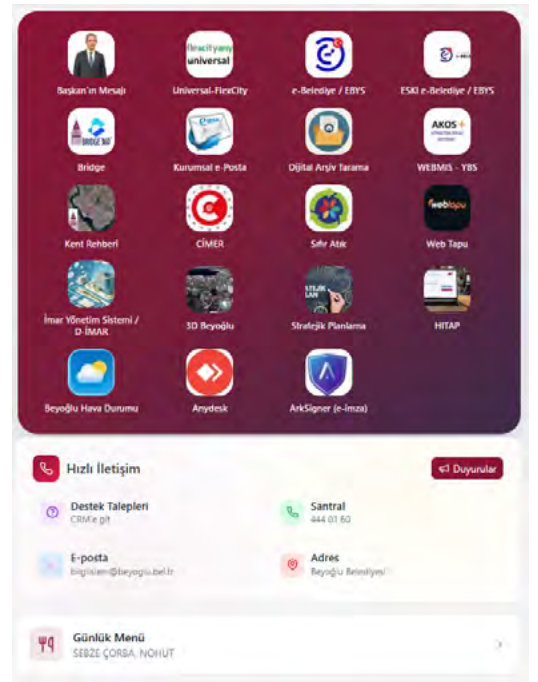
flexcityany
universal

Başkan'ın Mesajı
Universal-FlexCity
e-Belediye / EBYS
ESKİ e-Belediye / EBYS

BRIDGE'NE
AKOS

Bridge
Kurumsal e-Posta
Dijital Arşiv Tarama
WEBMIS - YBS

weblapu

Kent Rehberi
CİMER
Sıfır Atık
Web Tapu

İmar Yönetim Sistemi / D-İMAR
3D Beyoğlu
Stratejik Planlama
HİTAP

Beyoğlu Hava Durumu
Anydesk
ArkSigner (e-imza)

Hızlı İletişim
Duyurular

Destek Talepleri
CRM'e git

Santral
444 01 80

E-posta
bilgislem@beyoglu.bel.tr

Adres
Beyoğlu Belediyesi

Günlük Menü
SEBZE ÇORBA, NOHUT